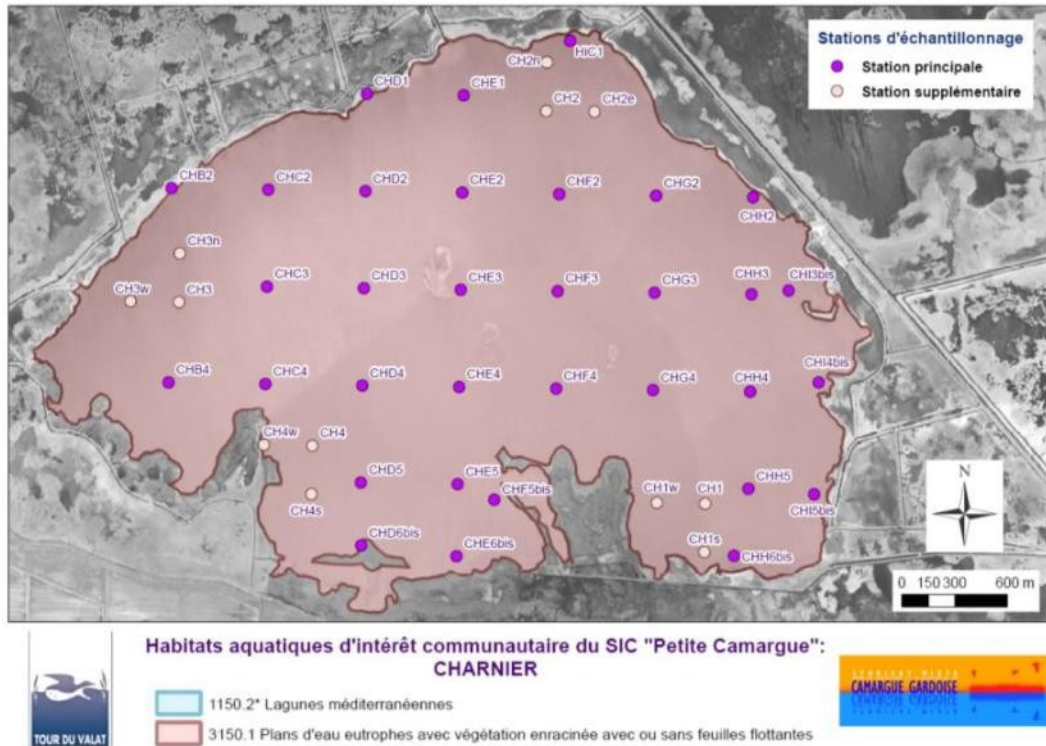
Stations d'échantillonnage
Station principale
Station supplémentaire

HIC1
CH2n
CHD1
CHE1
CH2
CH2e
CHB2
CHC2
CHD2
CHE2
CHF2
CHG2
CHH2
CH3n
CH3w
CH3
CHC3
CHD3
CHE3
CHF3
CHG3
CHH3
CHI3bis
CHB4
CHC4
CHD4
CHE4
CHF4
CHG4
CHH4
CHI4bis
CH4w
CH4
CH4s
CHD5
CHE5
CHF5bis
CH1w
CH1
CHH5
CHI5bis
CHD6bis
CHE6bis
CH1s
CHH6bis

N
0 150 300 600 m

Habitats aquatiques d'intérêt communautaire du SIC "Petite Camargue": CHARNIER

1150.2* Lagunes méditerranéennes
3150.1 Plans d'eau eutrophes avec végétation enracinée avec ou sans feuilles flottantes

TOUR DU VALAT

CAMARGUE GARDOISE